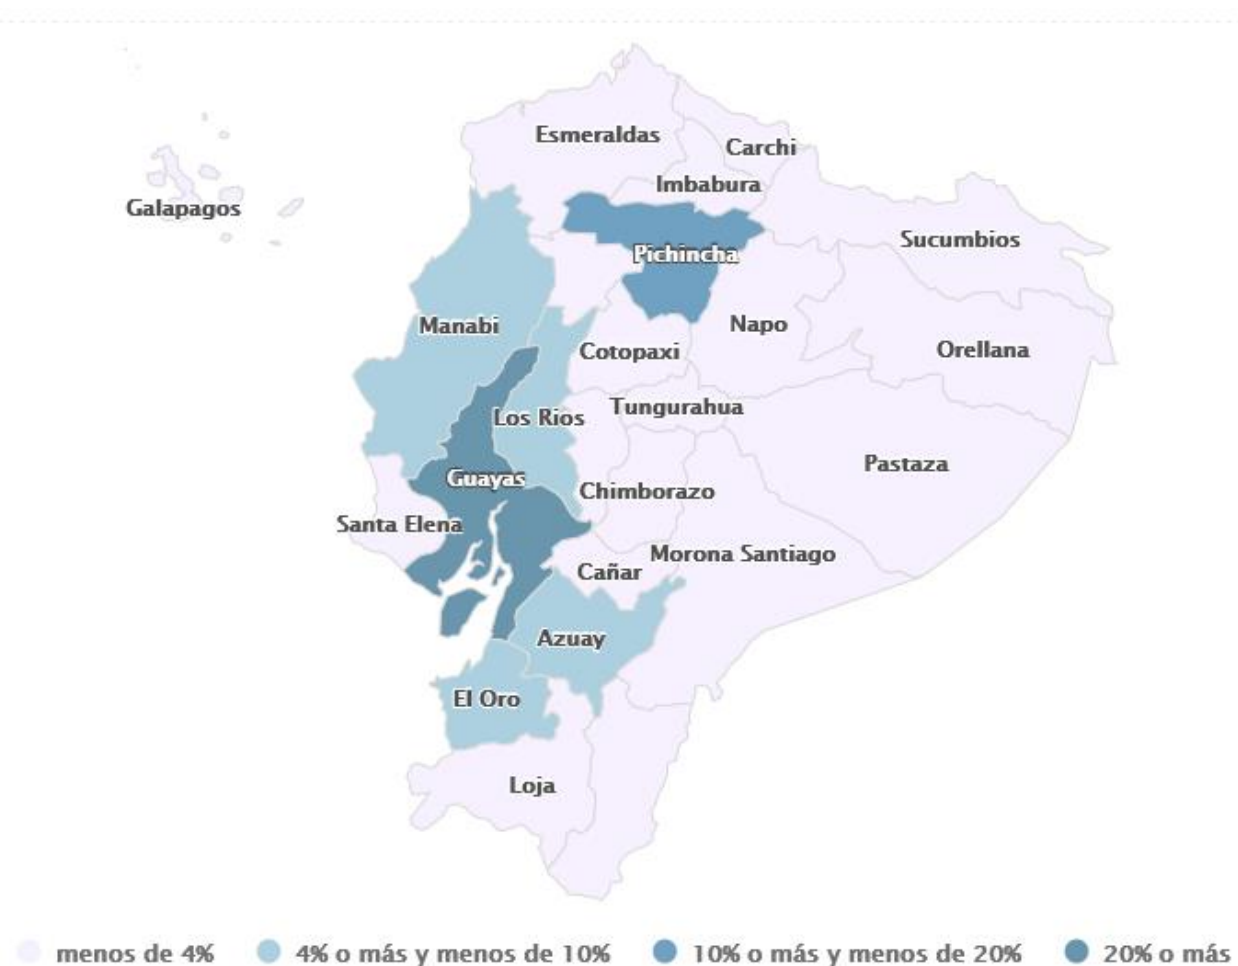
Esmeraldas
Carchi
Imbabura
Galapagos
Sucumbios
Pichincha
Manabi
Napo
Orellana
Cotopaxi
Tungurahua
Los Rios
Pastaza
Guayas
Chimborazo
Santa Elena
Morona Santiago
Cañar
Azuay
El Oro
Loja

menos de 4%   4% o más y menos de 10%   10% o más y menos de 20%   20% o más